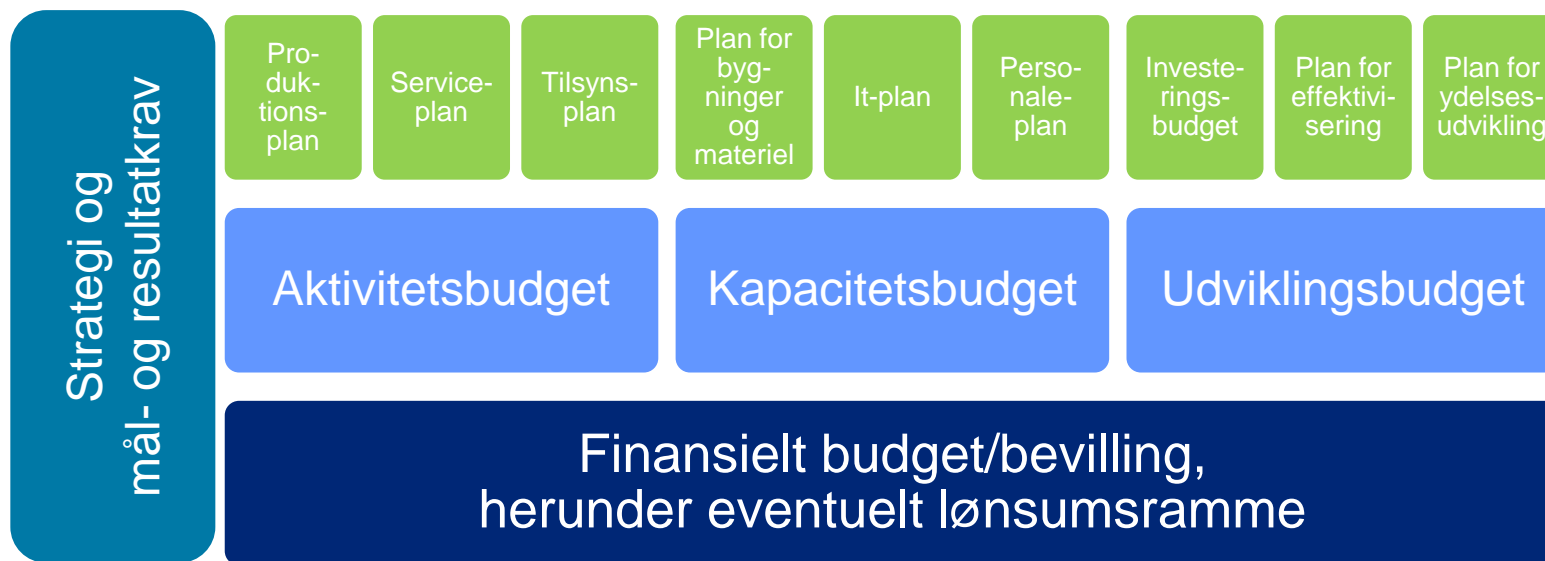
Strategi og mål- og resultatkrav

Produktionsplan

Serviceplan

Tilsynsplan

Plan for bygninger og materiel

It-plan

Personaleplan

Investeringsbudget

Plan for effektivisering

Plan for ydelsesudvikling

Aktivitetsbudget

Kapacitetsbudget

Udviklingsbudget

Finansielt budget/bevilling, herunder eventuelt lønsumsramme